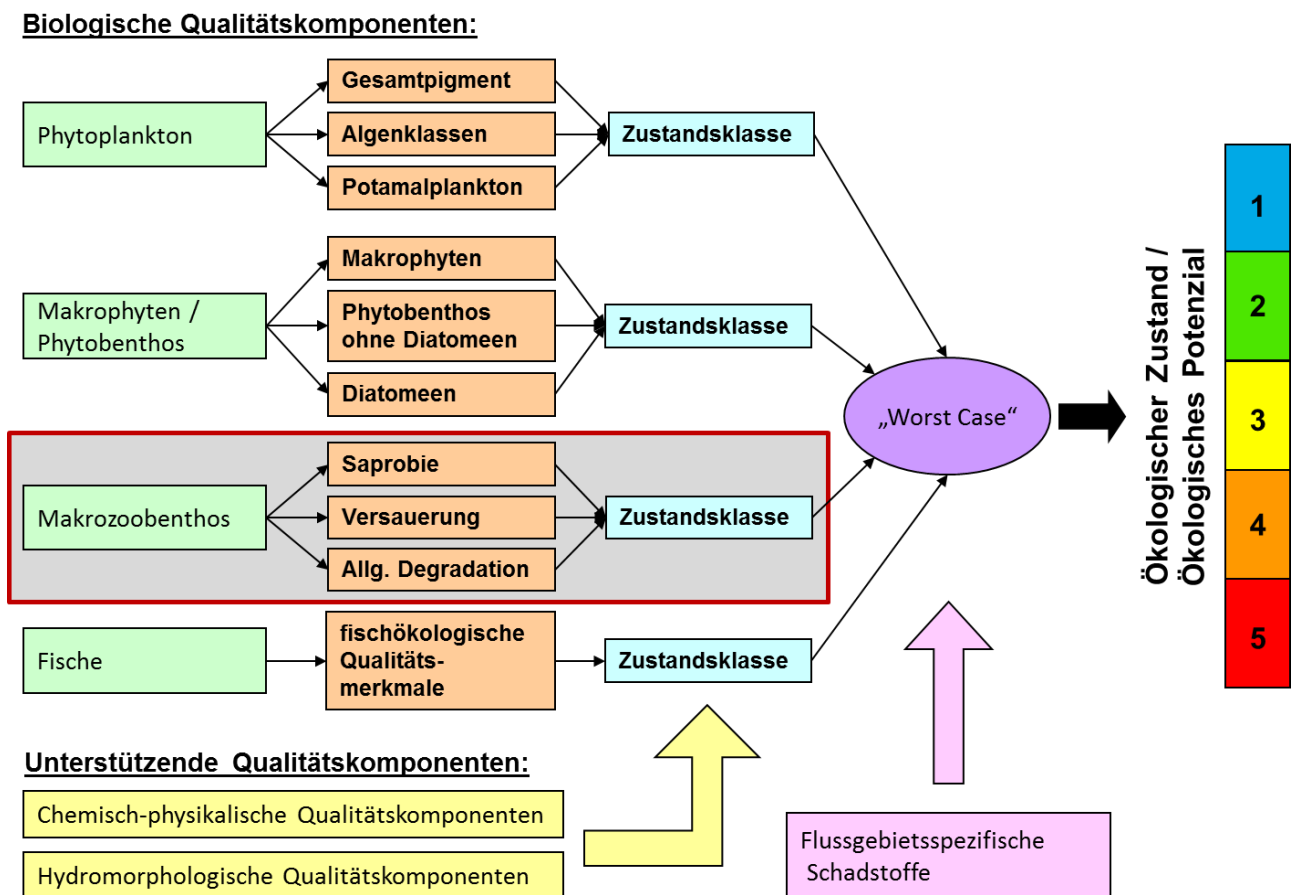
Biologische Qualitätskomponenten:

Phytoplankton

Gesamtpigment

Algenklassen

Potamalplankton

Zustandsklasse

Makrophyten / Phytobenthos

Makrophyten

Phytobenthos ohne Diatomeen

Diatomeen

Zustandsklasse

Makrozoobenthos

Saprobie

Versauerung

Allg. Degradation

Zustandsklasse

Fische

fischökologische Qualitätsmerkmale

Zustandsklasse

„Worst Case“

Ökologischer Zustand / Ökologisches Potenzial

1
2
3
4
5

Unterstützende Qualitätskomponenten:

Chemisch-physikalische Qualitätskomponenten

Hydromorphologische Qualitätskomponenten

Flussgebietsspezifische Schadstoffe